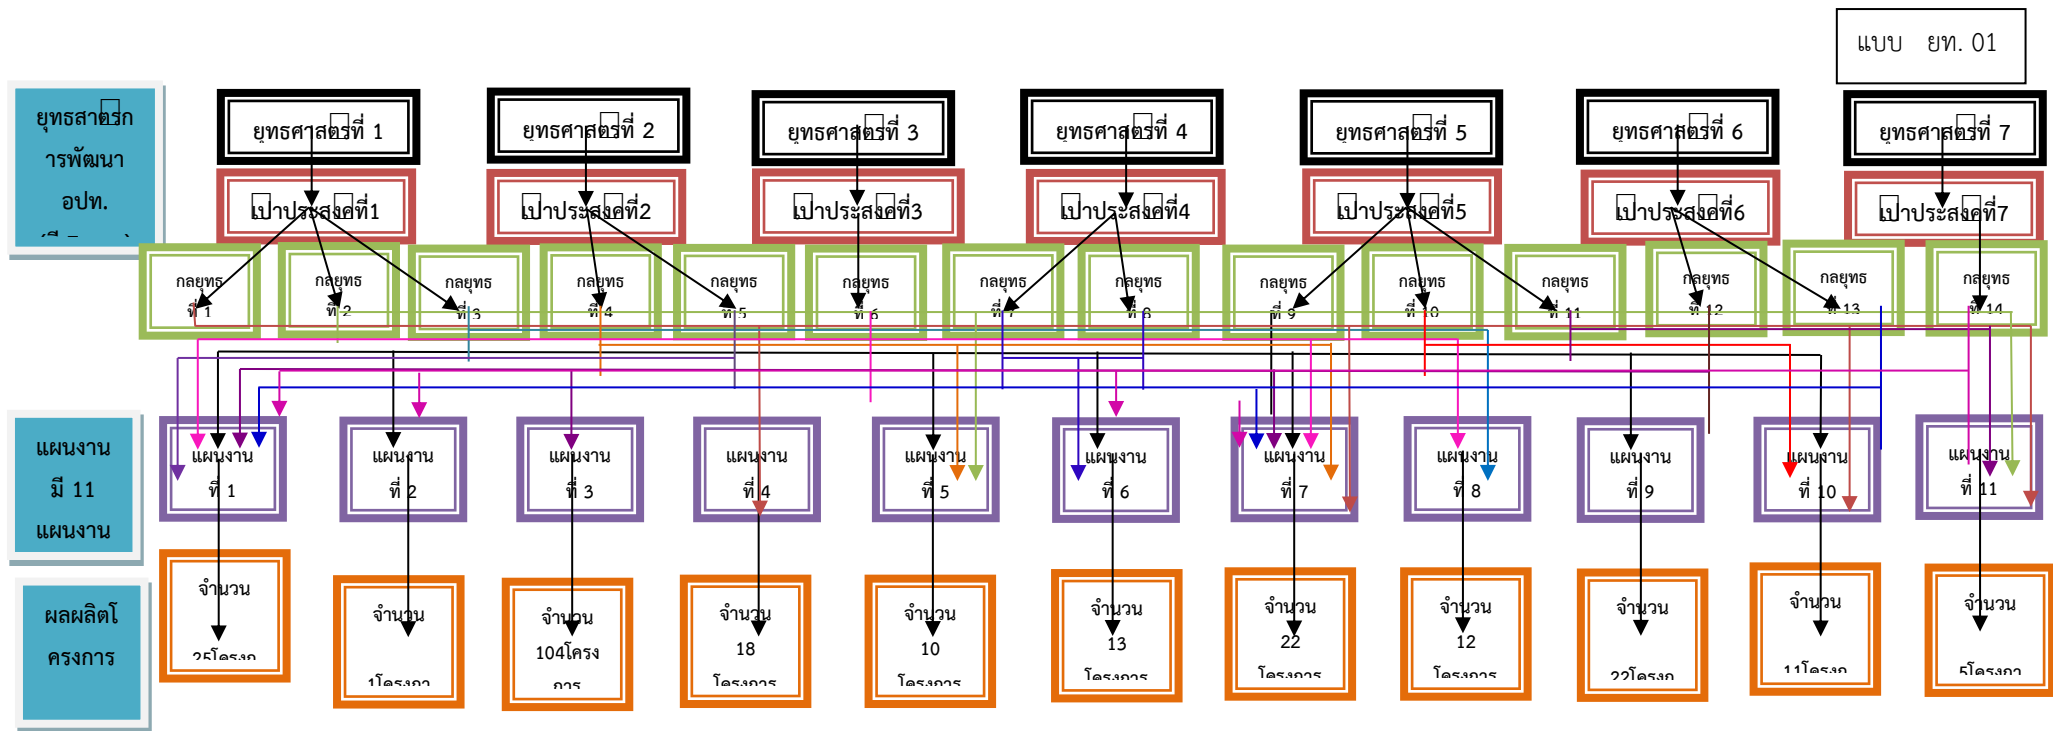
แบบ ยท. 01

ยุทธศาสตร์การพัฒนา อปท. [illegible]

ยุทธศาสตร์ที่ 1

ยุทธศาสตร์ที่ 2

ยุทธศาสตร์ที่ 3

ยุทธศาสตร์ที่ 4

ยุทธศาสตร์ที่ 5

ยุทธศาสตร์ที่ 6

ยุทธศาสตร์ที่ 7

เป้าประสงค์ที่1

เป้าประสงค์ที่2

เป้าประสงค์ที่3

เป้าประสงค์ที่4

เป้าประสงค์ที่5

เป้าประสงค์ที่6

เป้าประสงค์ที่7

กลยุทธ ที่ 1

กลยุทธ ที่ 2

กลยุทธ ที่ 3

กลยุทธ ที่ 4

กลยุทธ ที่ 5

กลยุทธ ที่ 6

กลยุทธ ที่ 7

กลยุทธ ที่ 8

กลยุทธ ที่ 9

กลยุทธ ที่ 10

กลยุทธ ที่ 11

กลยุทธ ที่ 12

กลยุทธ ที่ 13

กลยุทธ ที่ 14

แผนงาน มี 11 แผนงาน

แผนงาน ที่ 1

แผนงาน ที่ 2

แผนงาน ที่ 3

แผนงาน ที่ 4

แผนงาน ที่ 5

แผนงาน ที่ 6

แผนงาน ที่ 7

แผนงาน ที่ 8

แผนงาน ที่ 9

แผนงาน ที่ 10

แผนงาน ที่ 11

ผลผลิตโครงการ

จำนวน 25โครงก

จำนวน 1โครงกา

จำนวน 104โครงการ

จำนวน 18 โครงการ

จำนวน 10 โครงการ

จำนวน 13 โครงการ

จำนวน 22 โครงการ

จำนวน 12 โครงการ

จำนวน 22โครงก

จำนวน 11โครงก

จำนวน 5โครงกา